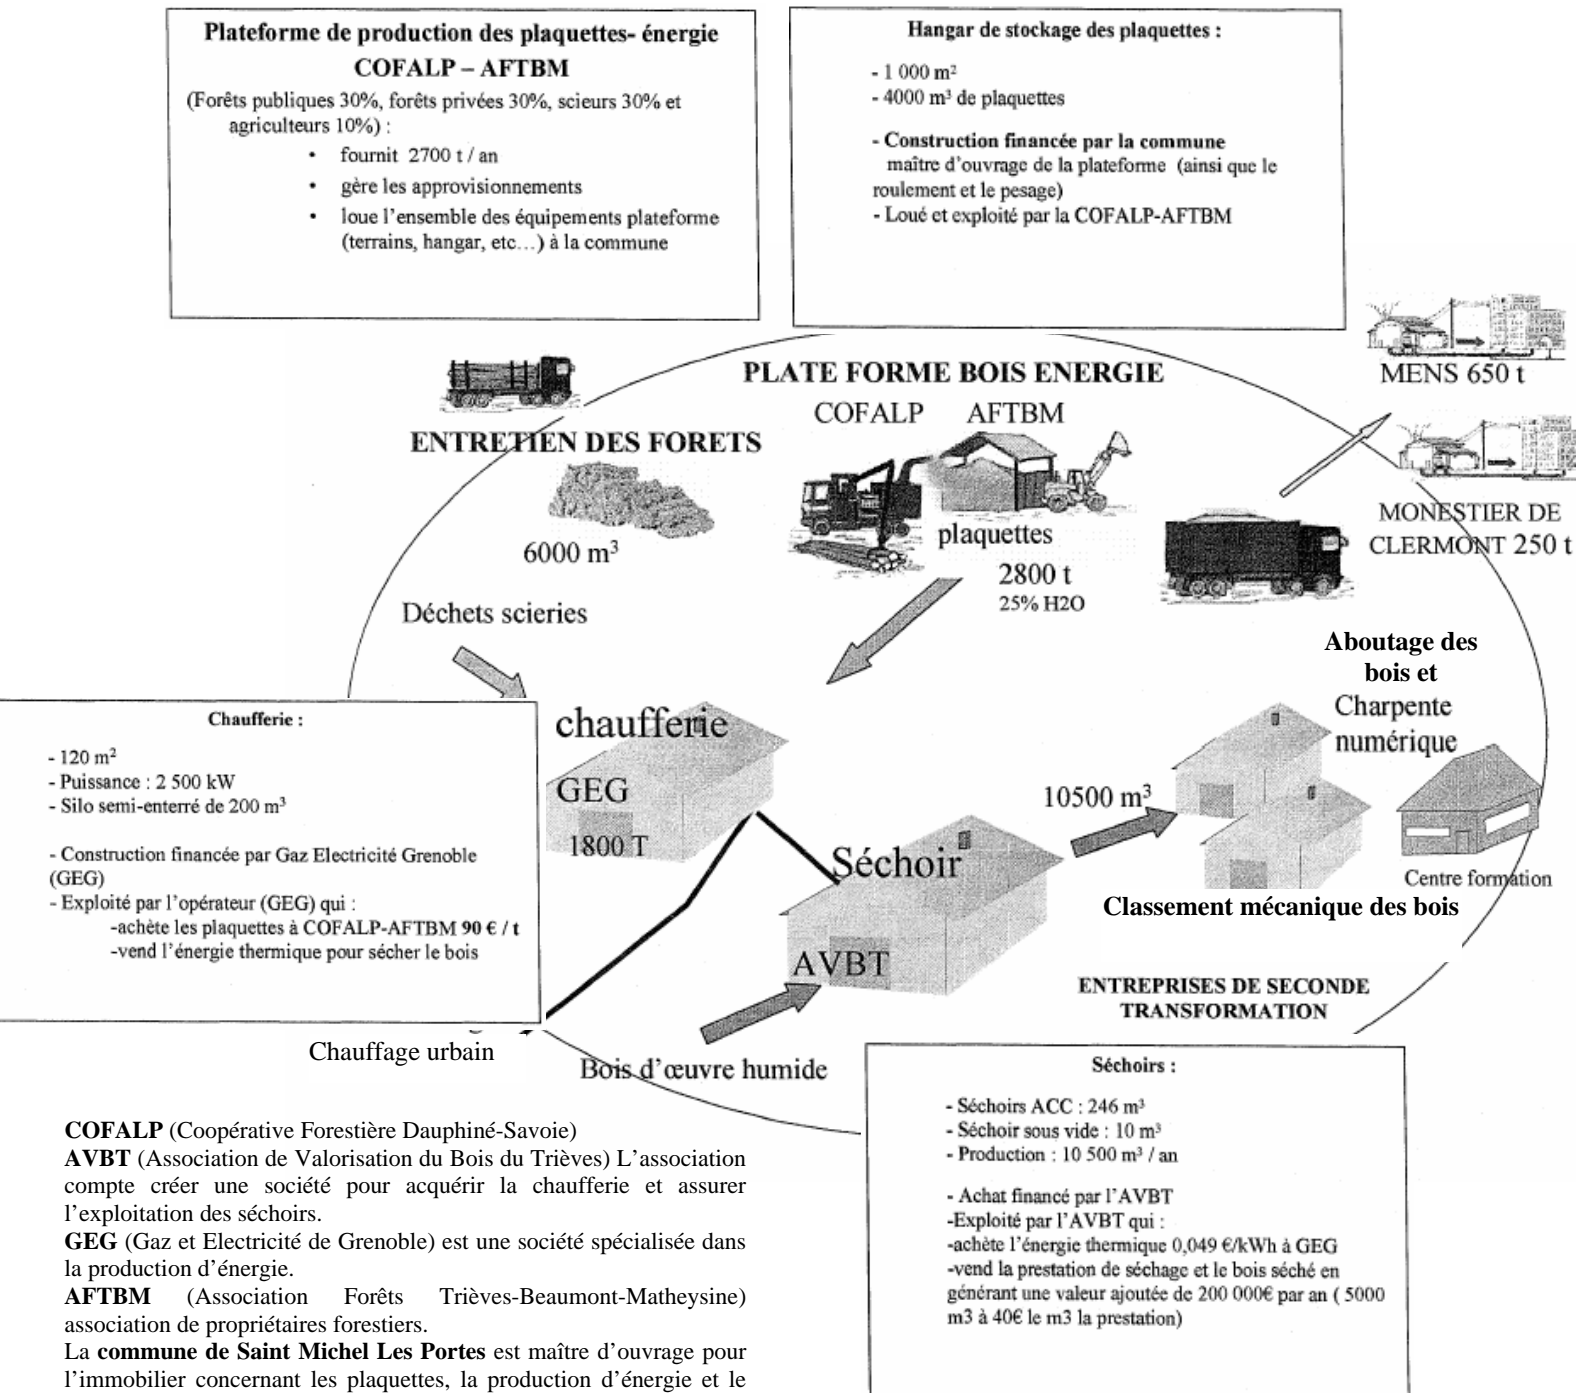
Plateforme de production des plaquettes- énergie
COFALP – AFTBM
(Forêts publiques 30%, forêts privées 30%, scieurs 30% et agriculteurs 10%) :
• fournit 2700 t / an
• gère les approvisionnements
• loue l'ensemble des équipements plateforme (terrains, hangar, etc…) à la commune

Hangar de stockage des plaquettes :
- 1 000 m²
- 4000 m³ de plaquettes
- Construction financée par la commune
maître d'ouvrage de la plateforme (ainsi que le roulement et le pesage)
- Loué et exploité par la COFALP-AFTBM

PLATE FORME BOIS ENERGIE
COFALP AFTBM
ENTRETIEN DES FORETS
6000 m³
plaquettes
2800 t
25% H2O
MENS 650 t
MONESTIER DE CLERMONT 250 t
Déchets scieries
Aboutage des bois et
Charpente numérique

Chaufferie :
- 120 m²
- Puissance : 2 500 kW
- Silo semi-enterré de 200 m³
- Construction financée par Gaz Electricité Grenoble (GEG)
- Exploité par l'opérateur (GEG) qui :
-achète les plaquettes à COFALP-AFTBM 90 € / t
-vend l'énergie thermique pour sécher le bois

chaufferie
GEG
1800 T
10500 m³
Séchoir
AVBT
Centre formation
Classement mécanique des bois
ENTREPRISES DE SECONDE TRANSFORMATION
Chauffage urbain
Bois d'œuvre humide

Séchoirs :
- Séchoirs ACC : 246 m³
- Séchoir sous vide : 10 m³
- Production : 10 500 m³ / an
- Achat financé par l'AVBT
-Exploité par l'AVBT qui :
-achète l'énergie thermique 0,049 €/kWh à GEG
-vend la prestation de séchage et le bois séché en générant une valeur ajoutée de 200 000€ par an ( 5000 m3 à 40€ le m3 la prestation)

COFALP (Coopérative Forestière Dauphiné-Savoie)
AVBT (Association de Valorisation du Bois du Trièves) L'association compte créer une société pour acquérir la chaufferie et assurer l'exploitation des séchoirs.
GEG (Gaz et Electricité de Grenoble) est une société spécialisée dans la production d'énergie.
AFTBM (Association Forêts Trièves-Beaumont-Matheysine) association de propriétaires forestiers.
La commune de Saint Michel Les Portes est maître d'ouvrage pour l'immobilier concernant les plaquettes, la production d'énergie et le